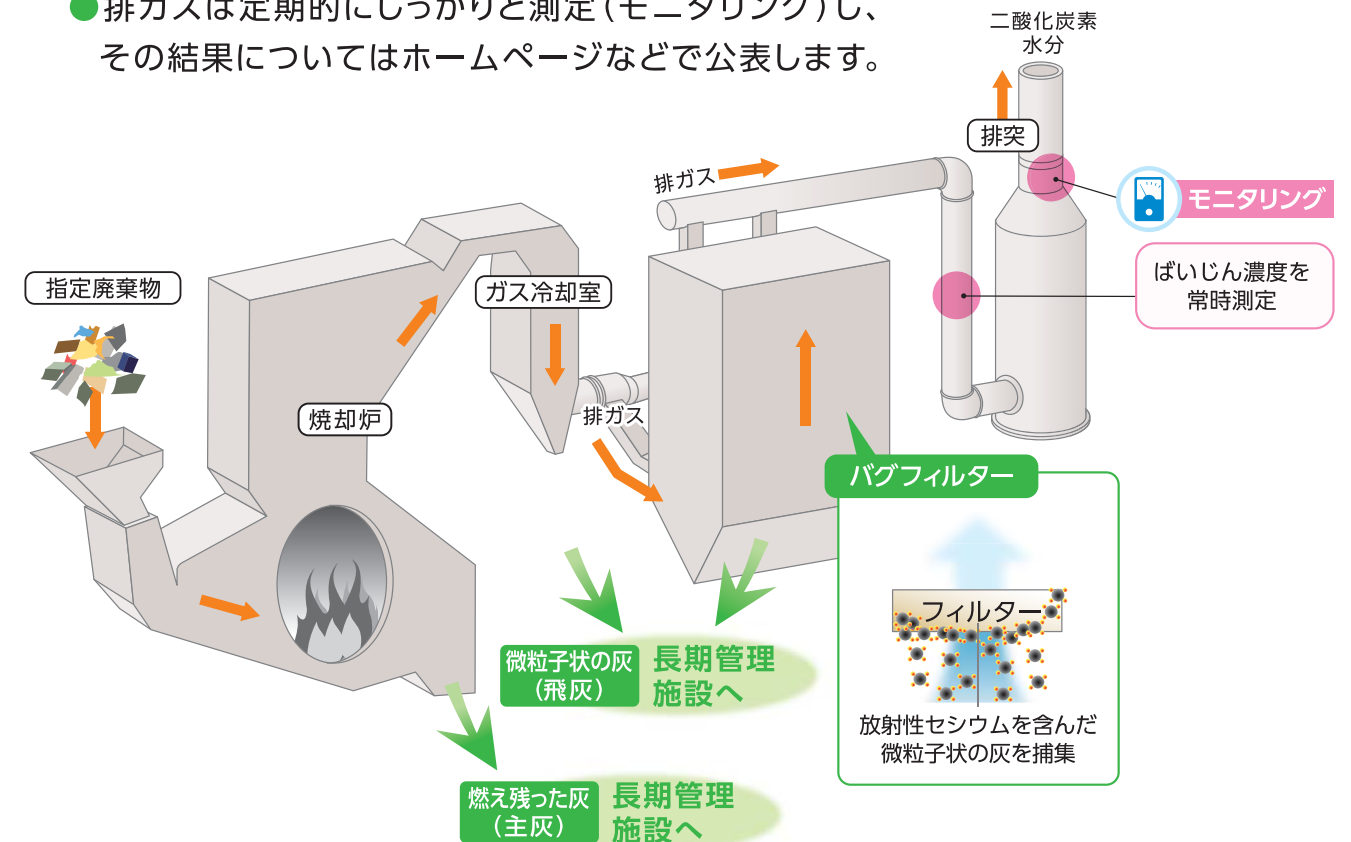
●排ガスは定期的にしっかりと測定（モニタリング）し、その結果についてはホームページなどで公表します。

二酸化炭素
水分

排突

モニタリング

排ガス

ばいじん濃度を常時測定

指定廃棄物

ガス冷却室

焼却炉

排ガス

バグフィルター

フィルター

放射性セシウムを含んだ微粒子状の灰を捕集

微粒子状の灰（飛灰）

長期管理施設へ

燃え残った灰（主灰）

長期管理施設へ